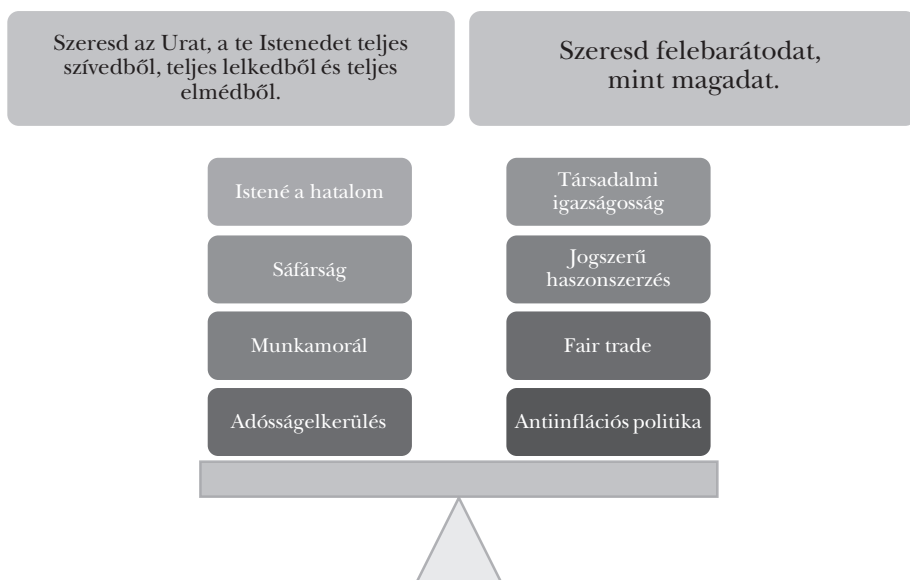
Szeresd az Urat, a te Istenedet teljes szívedből, teljes lelkedből és teljes elmédből.

Szeresd felebarátodat, mint magadat.

Istené a hatalom

Sáfárság

Munkamorál

Adósságelkerülés

Társadalmi igazságosság

Jogszerű haszonszerzés

Fair trade

Antiinflációs politika